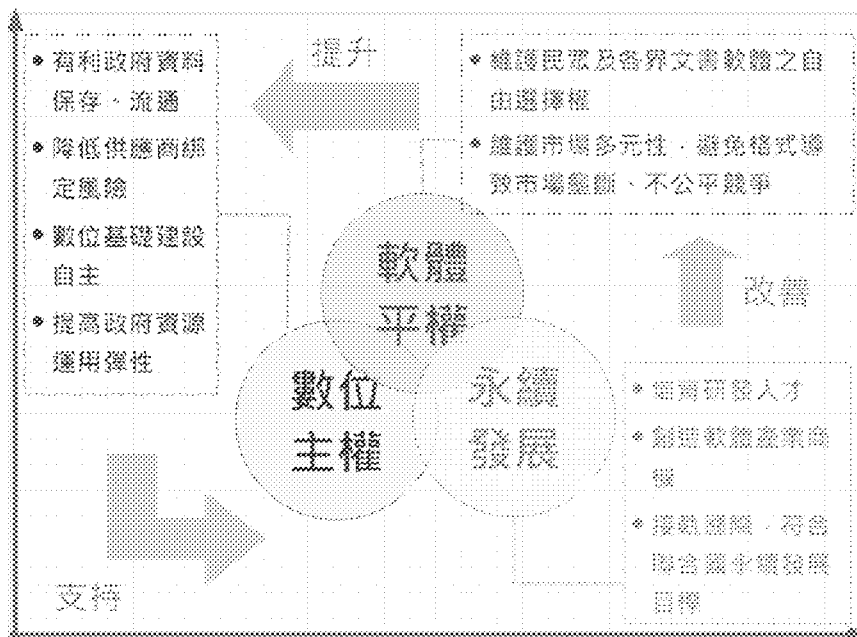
提升

• 有利政府資料保存、流通

• 降低供應商綁定風險

• 數位基礎建設自主

• 提高政府資源運用彈性

• 維護民眾及各界文書軟體之自由選擇權

• 維護市場多元性，避免格式導致市場壟斷、不公平競爭

軟體平權

數位主權

永續發展

改善

• 培育研發人才

• 創造軟體產業商機

• 接軌國際，符合聯合國永續發展目標

支持